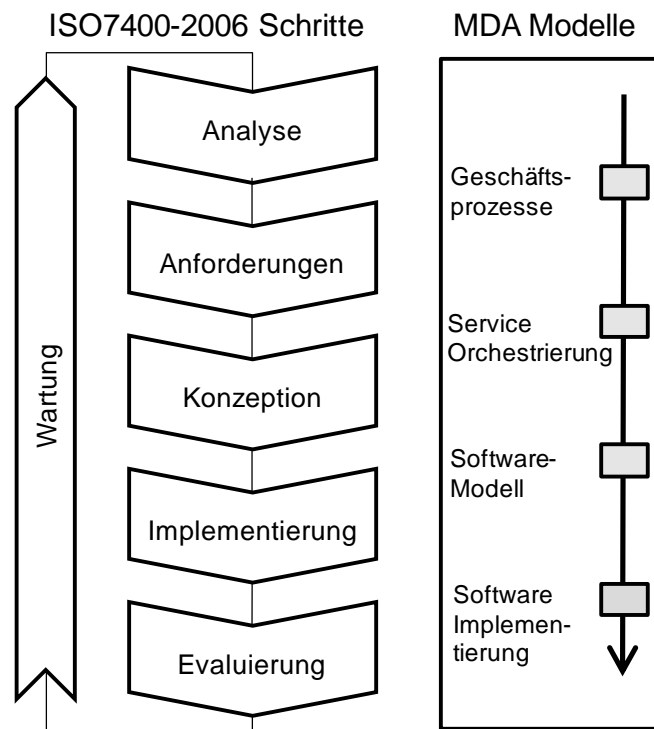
ISO7400-2006 Schritte

MDA Modelle

Wartung

Analyse

Anforderungen

Konzeption

Implementierung

Evaluierung

Geschäfts-
prozesse

Service
Orchestrierung

Software-
Modell

Software
Implemen-
tierung